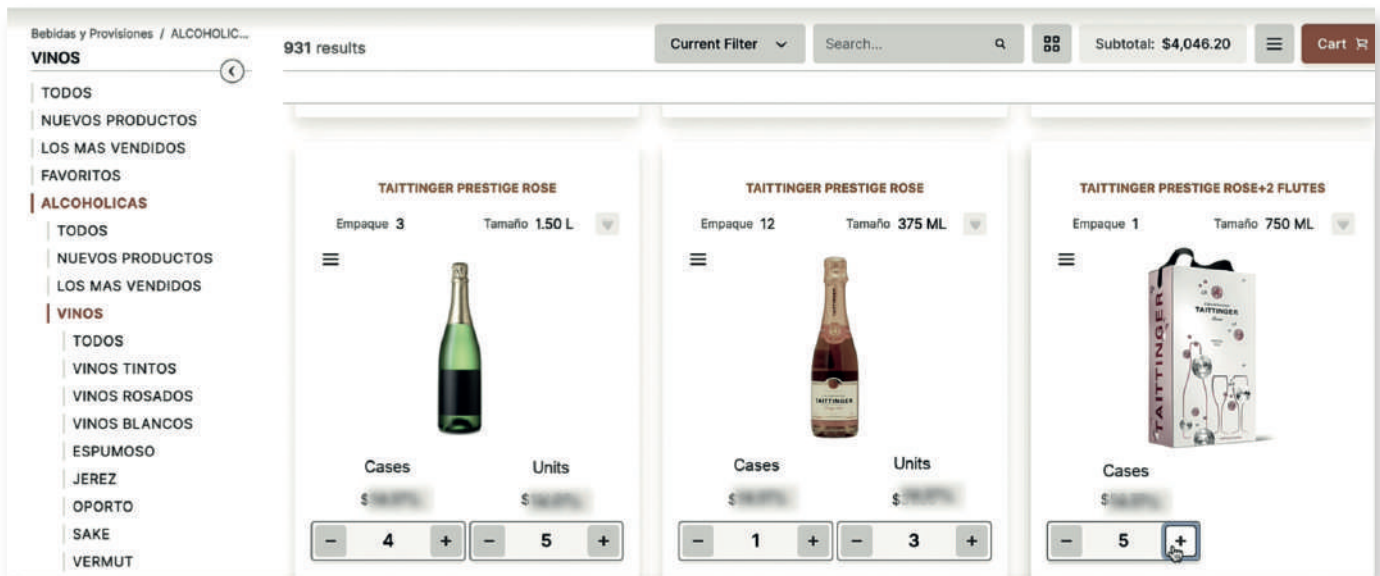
Bebidas y Provisiones / ALCOHOLIC...
VINOS

TODOS
NUEVOS PRODUCTOS
LOS MAS VENDIDOS
FAVORITOS
ALCOHOLICAS
TODOS
NUEVOS PRODUCTOS
LOS MAS VENDIDOS
VINOS
TODOS
VINOS TINTOS
VINOS ROSADOS
VINOS BLANCOS
ESPUMOSO
JEREZ
OPORTO
SAKE
VERMUT

931 results

Current Filter

Search...

Subtotal: $4,046.20

Cart

TAITTINGER PRESTIGE ROSE
Empaque 3 Tamaño 1.50 L
Cases Units
$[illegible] $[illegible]
− 4 + − 5 +

TAITTINGER PRESTIGE ROSE
Empaque 12 Tamaño 375 ML
TAITTINGER
Cases Units
$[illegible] $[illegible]
− 1 + − 3 +

TAITTINGER PRESTIGE ROSE+2 FLUTES
Empaque 1 Tamaño 750 ML
TAITTINGER
TAITTINGER
Cases
$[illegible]
− 5 +